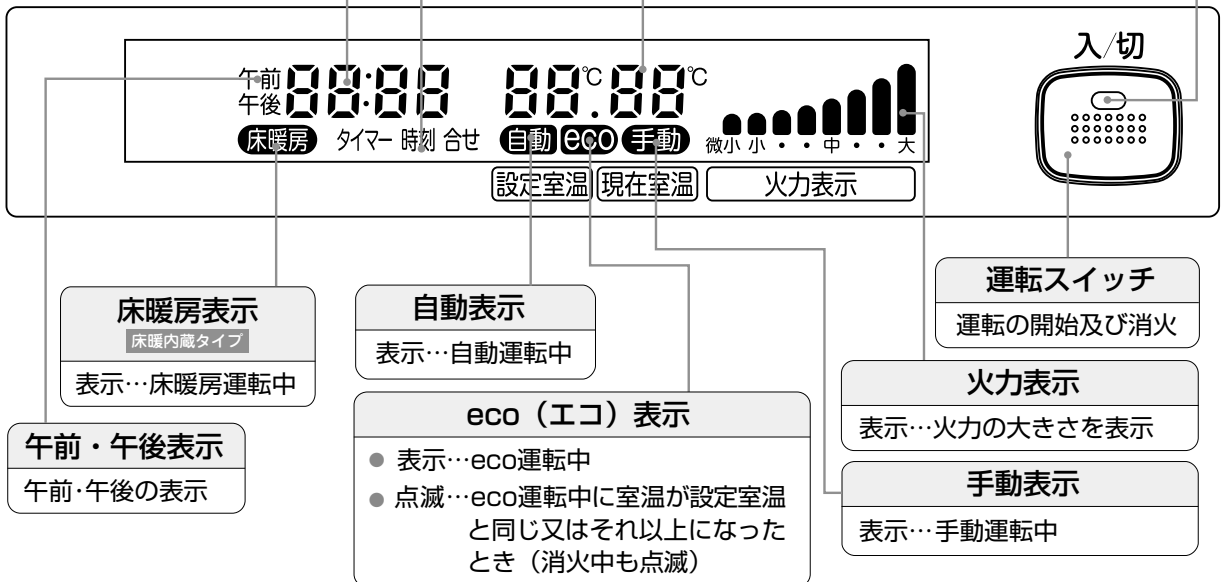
午前
午後
88:88
88℃ 88℃
床暖房 タイマー 時刻 合せ 自動 eco 手動
微小 小 ・ ・ 中 ・ ・ 大
設定室温 現在室温 火力表示

入/切

運転スイッチ
運転の開始及び消火

床暖房表示
床暖内蔵タイプ
表示…床暖房運転中

自動表示
表示…自動運転中

火力表示
表示…火力の大きさを表示

eco（エコ）表示
● 表示…eco運転中
● 点滅…eco運転中に室温が設定室温と同じ又はそれ以上になったとき（消火中も点滅）

午前・午後表示
午前·午後の表示

手動表示
表示…手動運転中